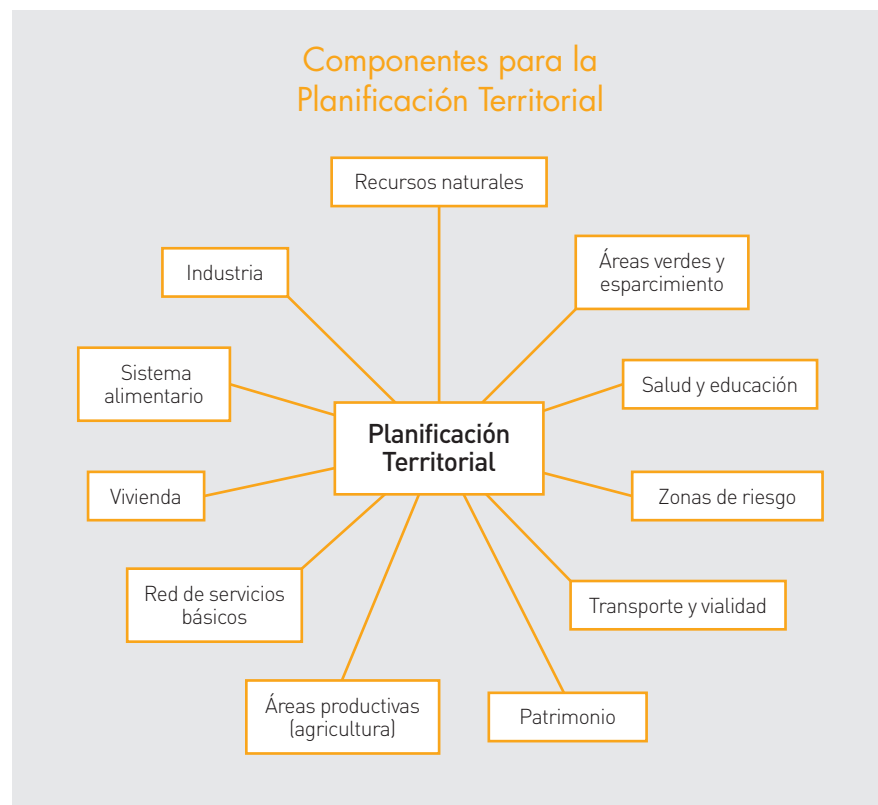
Componentes para la Planificación Territorial

Recursos naturales

Industria

Áreas verdes y esparcimiento

Sistema alimentario

Salud y educación

Planificación Territorial

Vivienda

Zonas de riesgo

Red de servicios básicos

Transporte y vialidad

Áreas productivas (agricultura)

Patrimonio